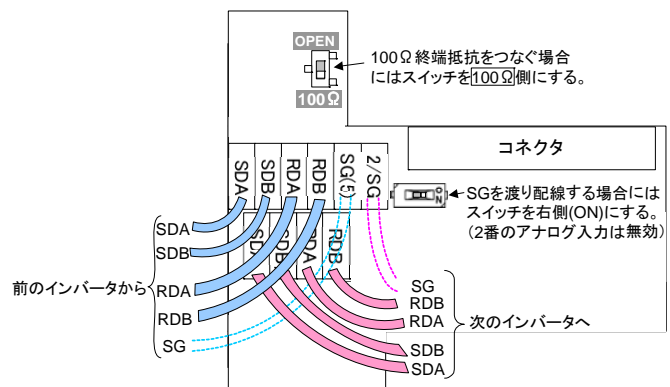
OPEN

100Ω

100Ω終端抵抗をつなぐ場合にはスイッチを100Ω側にする。

コネクタ

SDA SDB RDA RDB SG(±) 2/SG

SDA SDB RDA RDB

ON

SGを渡り配線する場合にはスイッチを右側(ON)にする。（2番のアナログ入力は無効）

SDA
SDB
前のインバータから RDA
RDB
SG

SG
RDB
RDA
SDB
SDA
次のインバータへ